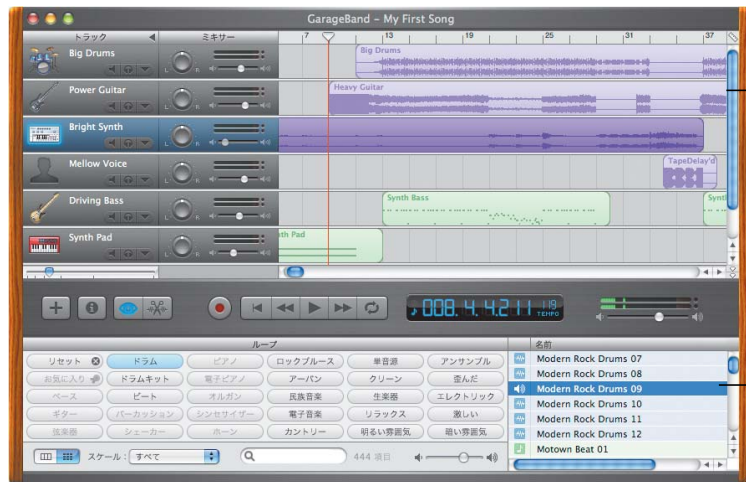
GarageBand - My First Song

トラック
ミキサー
7
13
19
25
31
37

Big Drums
Power Guitar
Bright Synth
Mellow Voice
Driving Bass
Synth Pad

Big Drums
Heavy Guitar
TapeDelay'd
Synth Bass
Synth
th Pad

008. 4. 4.2 1 1
119
TEMPO

ループ
リセット
ドラム
ピアノ
ロックブルース
単音源
アンサンブル
お気に入り
ドラムキット
電子ピアノ
アーバン
クリーン
歪んだ
ベース
ビート
オルガン
民族音楽
生楽器
エレクトリック
ギター
パーカッション
シンセサイザー
電子音楽
リラックス
激しい
弦楽器
シェーカー
ホーン
カントリー
明るい雰囲気
暗い雰囲気

スケール：
すべて
444 項目

名前
Modern Rock Drums 07
Modern Rock Drums 08
Modern Rock Drums 09
Modern Rock Drums 10
Modern Rock Drums 11
Modern Rock Drums 12
Motown Beat 01